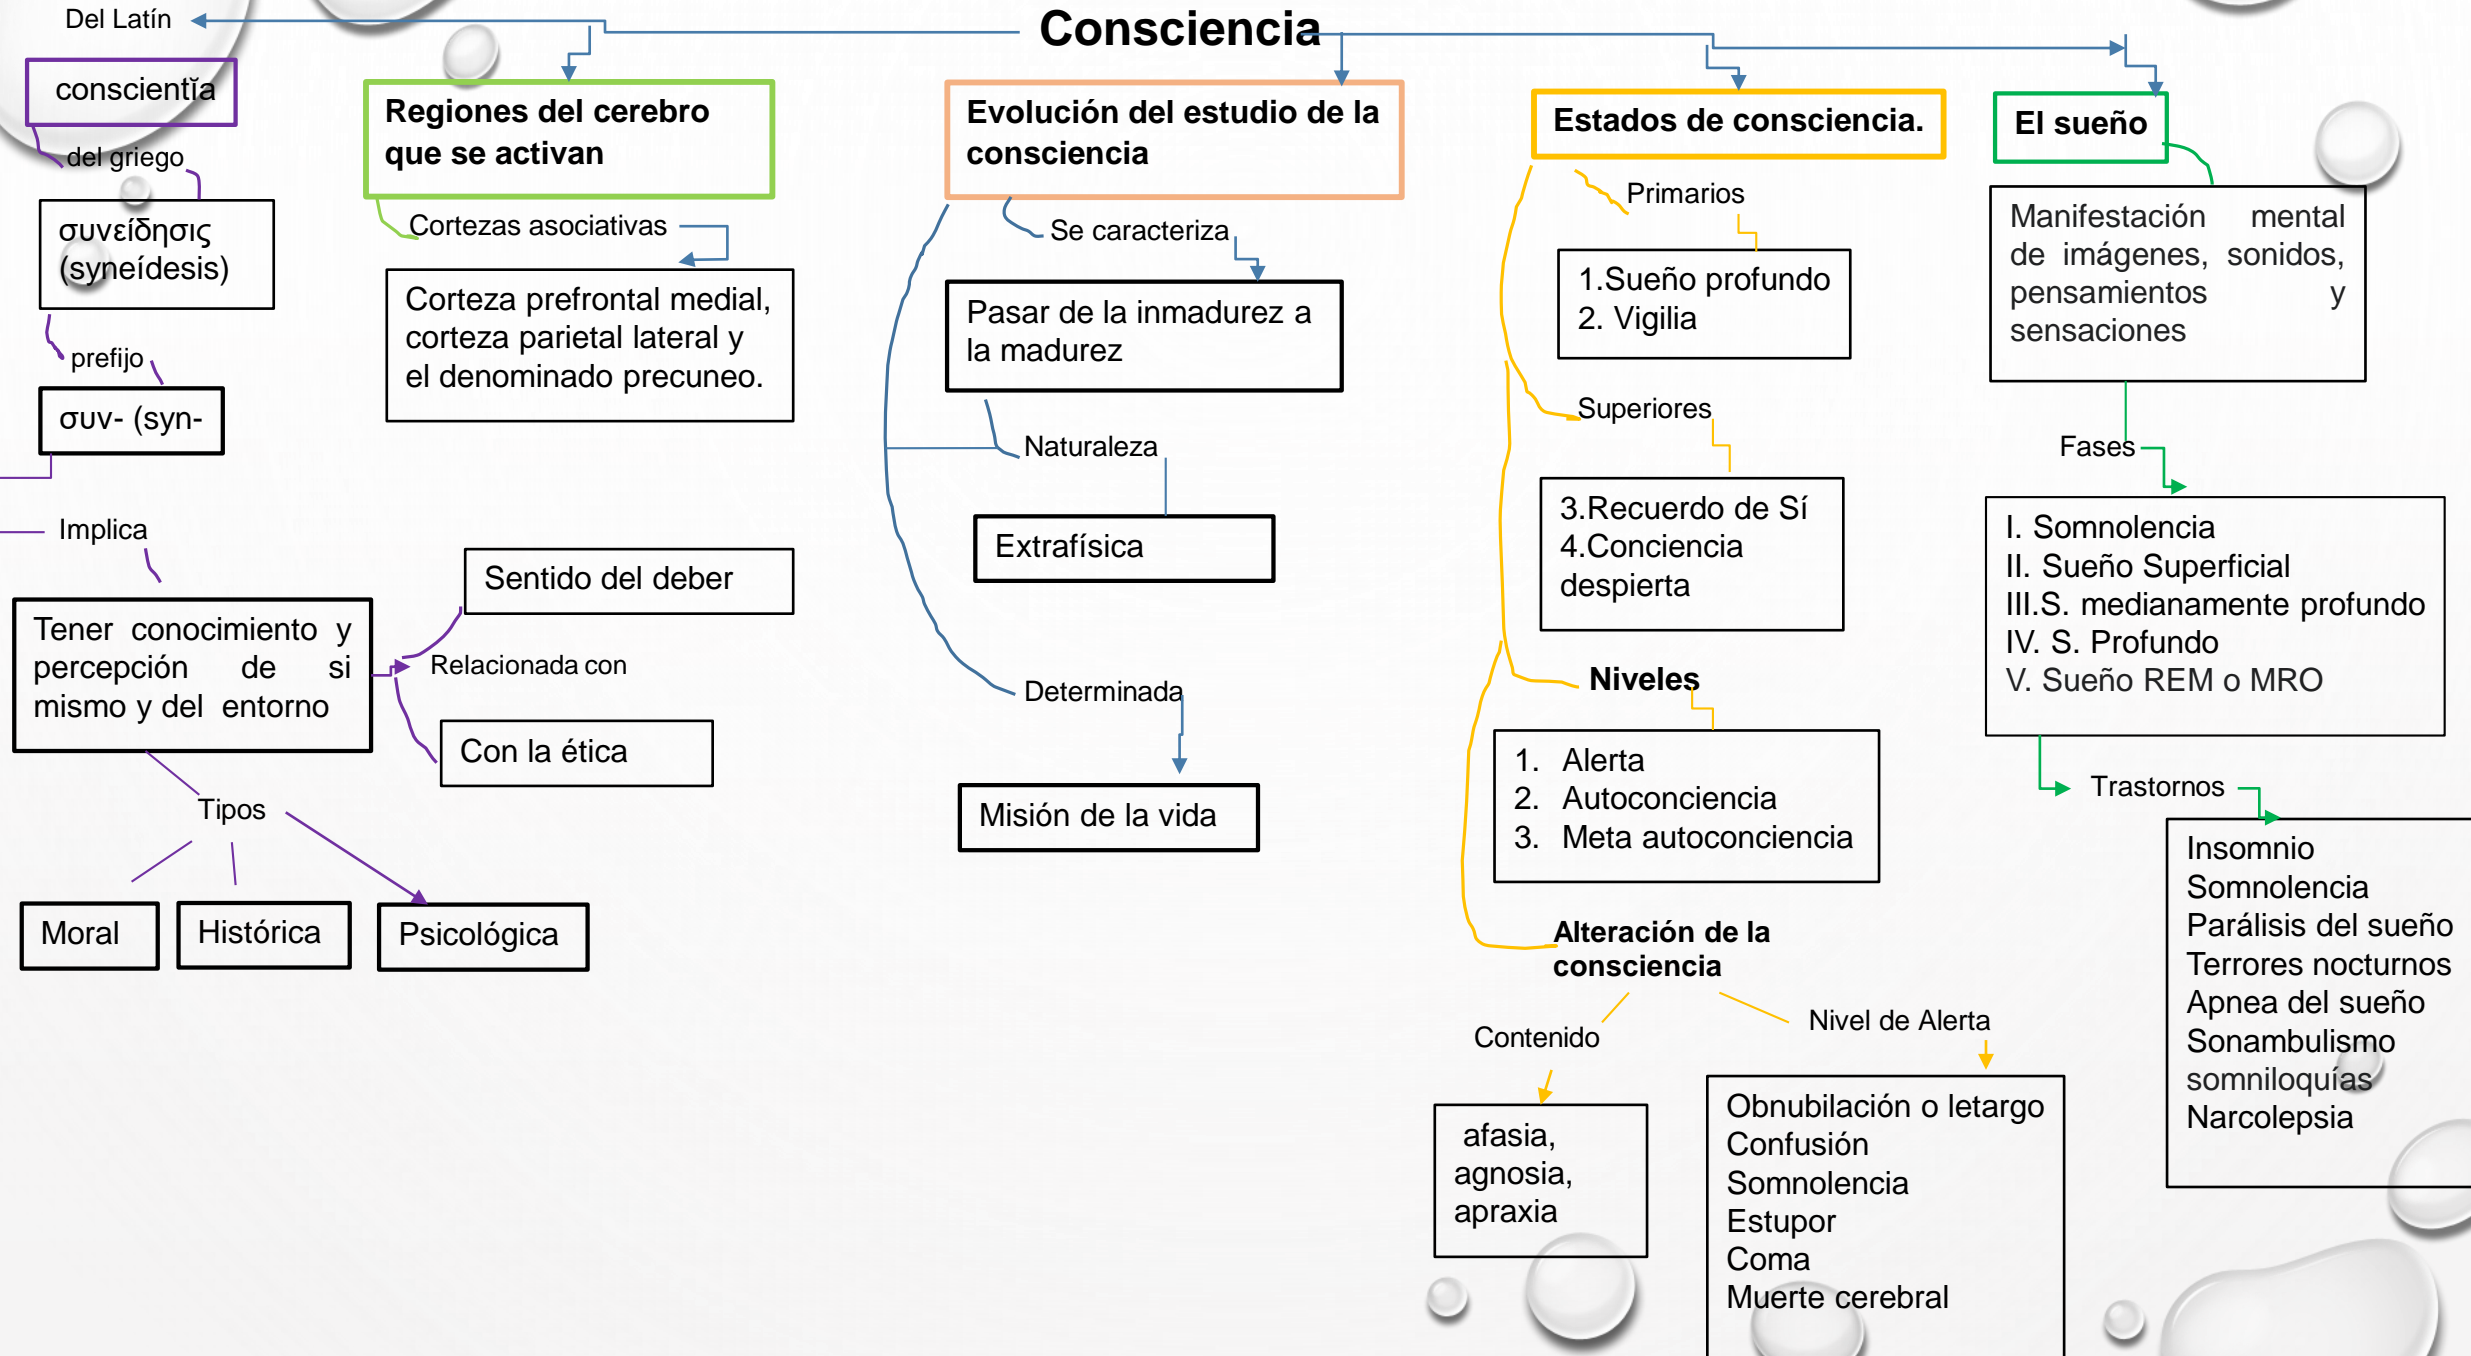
Consciencia

Del Latín

conscientĭa

del griego

συνείδησις (syneídesis)

prefijo

συν- (syn-

Implica

Tener conocimiento y percepción de si mismo y del entorno

Relacionada con

Sentido del deber

Con la ética

Tipos

Moral

Histórica

Psicológica

Regiones del cerebro que se activan

Cortezas asociativas

Corteza prefrontal medial, corteza parietal lateral y el denominado precuneo.

Evolución del estudio de la consciencia

Se caracteriza

Pasar de la inmadurez a la madurez

Naturaleza

Extrafísica

Determinada

Misión de la vida

Estados de consciencia.

Primarios

1.Sueño profundo
2. Vigilia

Superiores

3.Recuerdo de Sí
4.Conciencia despierta

Niveles

1. Alerta
2. Autoconciencia
3. Meta autoconciencia

Alteración de la consciencia

Contenido

afasia, agnosia, apraxia

Nivel de Alerta

Obnubilación o letargo
Confusión
Somnolencia
Estupor
Coma
Muerte cerebral

El sueño

Manifestación mental de imágenes, sonidos, pensamientos y sensaciones

Fases

I. Somnolencia
II. Sueño Superficial
III.S. medianamente profundo
IV. S. Profundo
V. Sueño REM o MRO

Trastornos

Insomnio
Somnolencia
Parálisis del sueño
Terrores nocturnos
Apnea del sueño
Sonambulismo
somniloquías
Narcolepsia